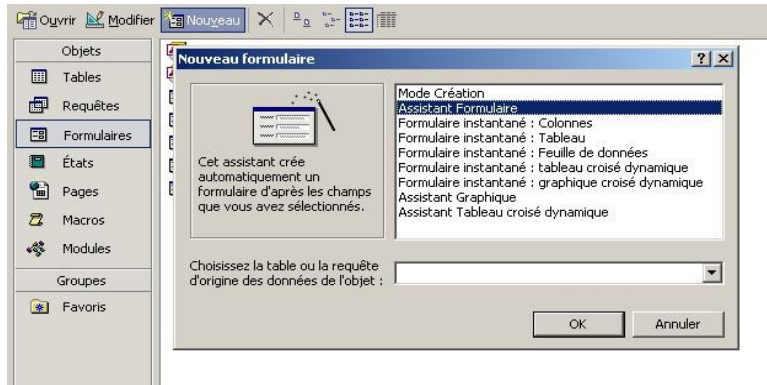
Ouvrir Modifier Nouveau

Objets
Tables
Requêtes
Formulaires
États
Pages
Macros
Modules
Groupes
Favoris

Nouveau formulaire ? X

Cet assistant crée automatiquement un formulaire d'après les champs que vous avez sélectionnés.

Mode Création
Assistant Formulaire
Formulaire instantané : Colonnes
Formulaire instantané : Tableau
Formulaire instantané : Feuille de données
Formulaire instantané : tableau croisé dynamique
Formulaire instantané : graphique croisé dynamique
Assistant Graphique
Assistant Tableau croisé dynamique

Choisissez la table ou la requête d'origine des données de l'objet :

OK Annuler